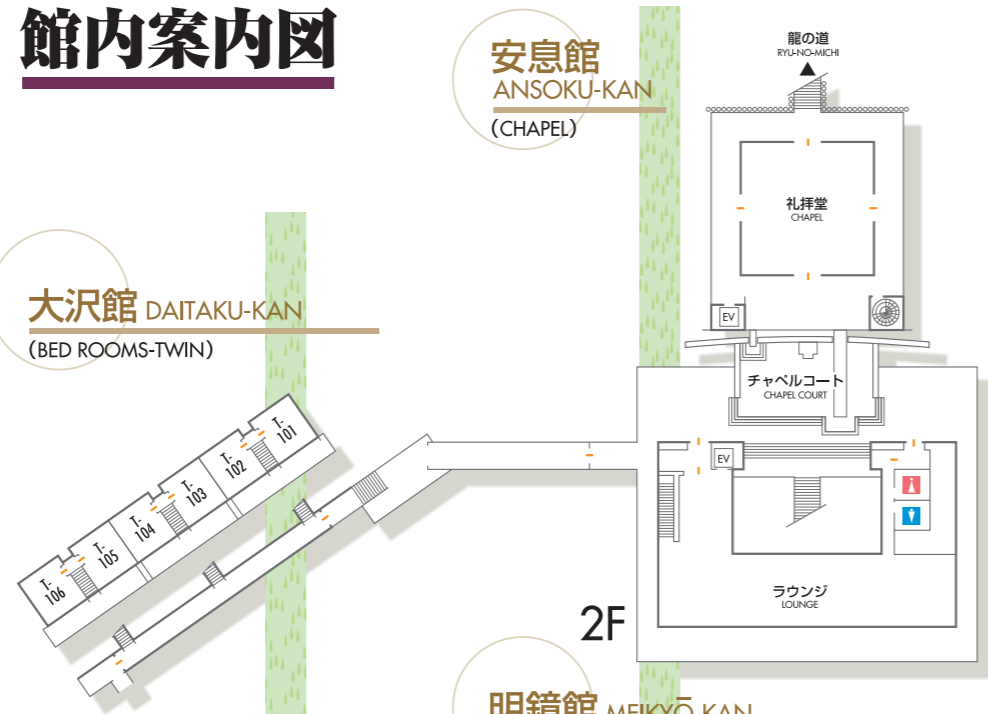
館内案内図

安息館
ANSOKU-KAN
(CHAPEL)

龍の道
RYU-NO-MICHI

礼拝堂
CHAPEL

EV

大沢館 DAITAKU-KAN
(BED ROOMS-TWIN)

T-101
T-102
T-103
T-104
T-105
T-106

チャペルコート
CHAPEL COURT

EV

ラウンジ
LOUNGE

2F

明鏡館 MEIKYŌ-KAN